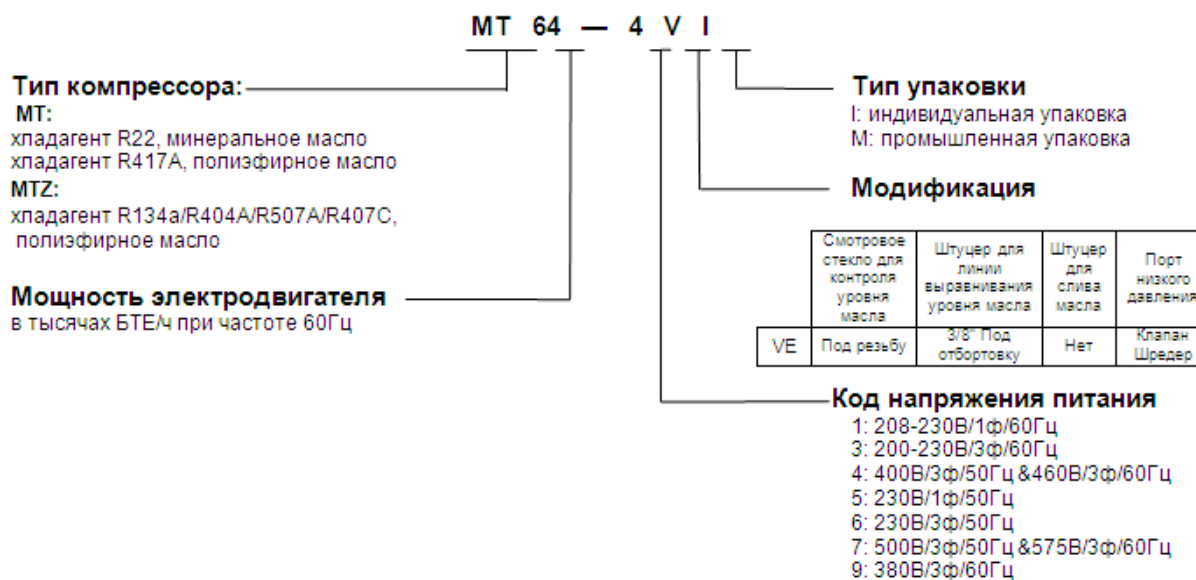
MT 64 — 4 V I

Тип компрессора:
MT:
хладагент R22, минеральное масло
хладагент R417A, полиэфирное масло
MTZ:
хладагент R134a/R404A/R507A/R407C, полиэфирное масло

Мощность электродвигателя
в тысячах БТЕ/ч при частоте 60Гц

Тип упаковки
I: индивидуальная упаковка
M: промышленная упаковка

Модификация

| | Смотровое стекло для контроля уровня масла | Штуцер для линии выравнивания уровня масла | Штуцер для слива масла | Порт низкого давления |
|---|---|---|---|---|
| VE | Под резьбу | 3/8" Под отбортовку | Нет | Клапан Шредер |

Код напряжения питания
1: 208-230В/1ф/60Гц
3: 200-230В/3ф/60Гц
4: 400В/3ф/50Гц &460В/3ф/60Гц
5: 230В/1ф/50Гц
6: 230В/3ф/50Гц
7: 500В/3ф/50Гц &575В/3ф/60Гц
9: 380В/3ф/60Гц